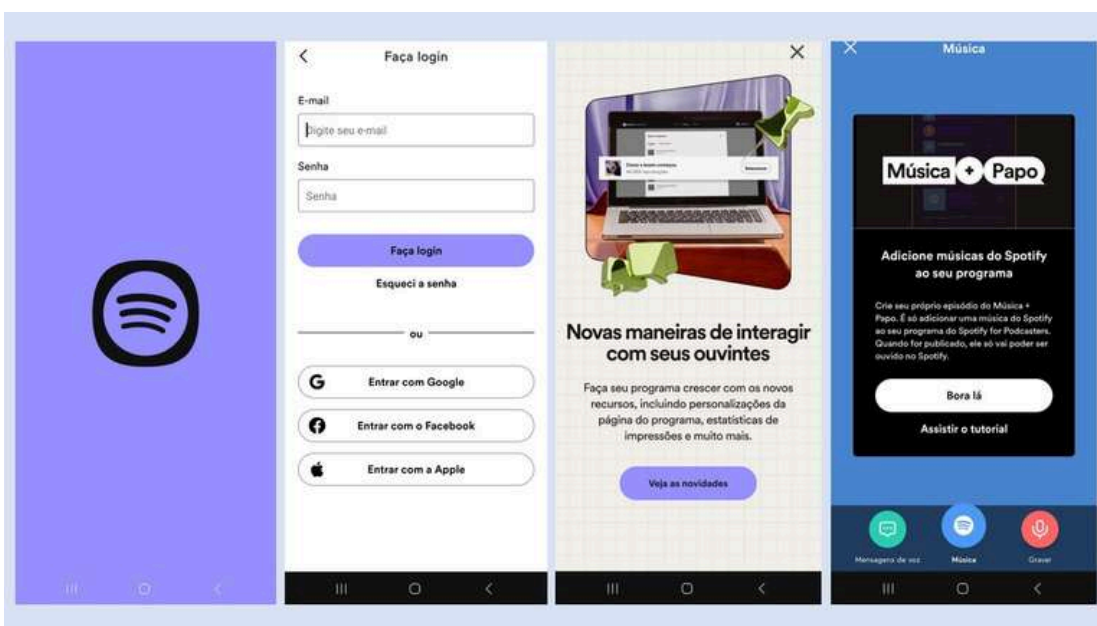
Faça login

E-mail

Digite seu e-mail

Senha

Senha

Faça login

Esqueci a senha

ou

Entrar com Google

Entrar com o Facebook

Entrar com a Apple

Novas maneiras de interagir com seus ouvintes

Faça seu programa crescer com os novos recursos, incluindo personalizações da página do programa, estatísticas de impressões e muito mais.

Veja as novidades

Música

Música + Papo

Adicione músicas do Spotify ao seu programa

Crie seu próprio episódio do Música + Papo. É só adicionar uma música do Spotify ao seu programa do Spotify for Podcasters. Quando for publicado, ele só vai poder ser ouvido no Spotify.

Bora lá

Assistir o tutorial

Mensagens de voz

Música

Gravar